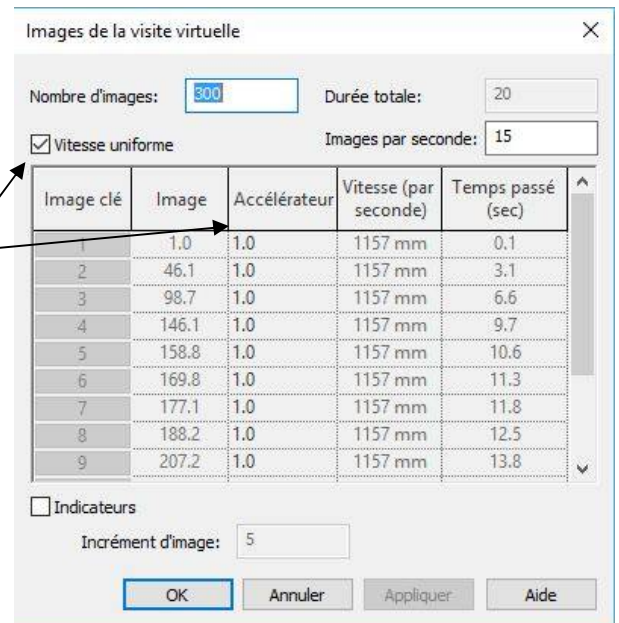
Images de la visite virtuelle

×

Nombre d'images: 300

Durée totale: 20

Vitesse uniforme

Images par seconde: 15

| Image clé | Image | Accélérateur | Vitesse (par seconde) | Temps passé (sec) |
|---|---|---|---|---|
| 1 | 1.0 | 1.0 | 1157 mm | 0.1 |
| 2 | 46.1 | 1.0 | 1157 mm | 3.1 |
| 3 | 98.7 | 1.0 | 1157 mm | 6.6 |
| 4 | 146.1 | 1.0 | 1157 mm | 9.7 |
| 5 | 158.8 | 1.0 | 1157 mm | 10.6 |
| 6 | 169.8 | 1.0 | 1157 mm | 11.3 |
| 7 | 177.1 | 1.0 | 1157 mm | 11.8 |
| 8 | 188.2 | 1.0 | 1157 mm | 12.5 |
| 9 | 207.2 | 1.0 | 1157 mm | 13.8 |

Indicateurs

Incrément d'image: 5

OK Annuler Appliquer Aide